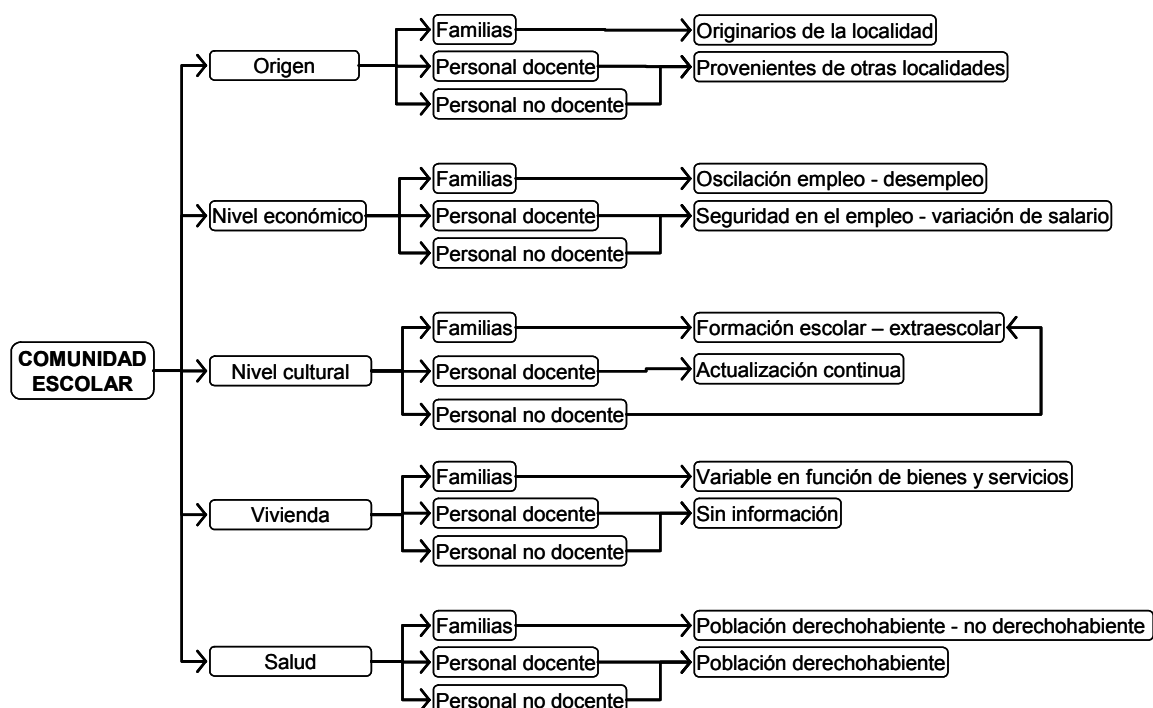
COMUNIDAD ESCOLAR

Origen
Familias
Personal docente
Personal no docente
Originarios de la localidad
Provenientes de otras localidades

Nivel económico
Familias
Personal docente
Personal no docente
Oscilación empleo - desempleo
Seguridad en el empleo - variación de salario

Nivel cultural
Familias
Personal docente
Personal no docente
Formación escolar – extraescolar
Actualización continua

Vivienda
Familias
Personal docente
Personal no docente
Variable en función de bienes y servicios
Sin información

Salud
Familias
Personal docente
Personal no docente
Población derechohabiente - no derechohabiente
Población derechohabiente